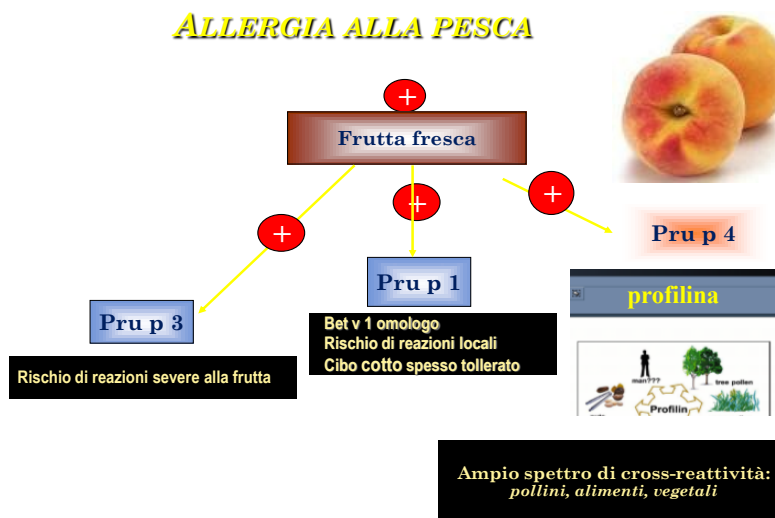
ALLERGIA ALLA PESCA

+

Frutta fresca

+

+

+

Pru p 3

Rischio di reazioni severe alla frutta

Pru p 1

Bet v 1 omologo
Rischio di reazioni locali
Cibo cotto spesso tollerato

Pru p 4

profilina

man???

tree pollen

Profilin

Ampio spettro di cross-reattività:
pollini, alimenti, vegetali